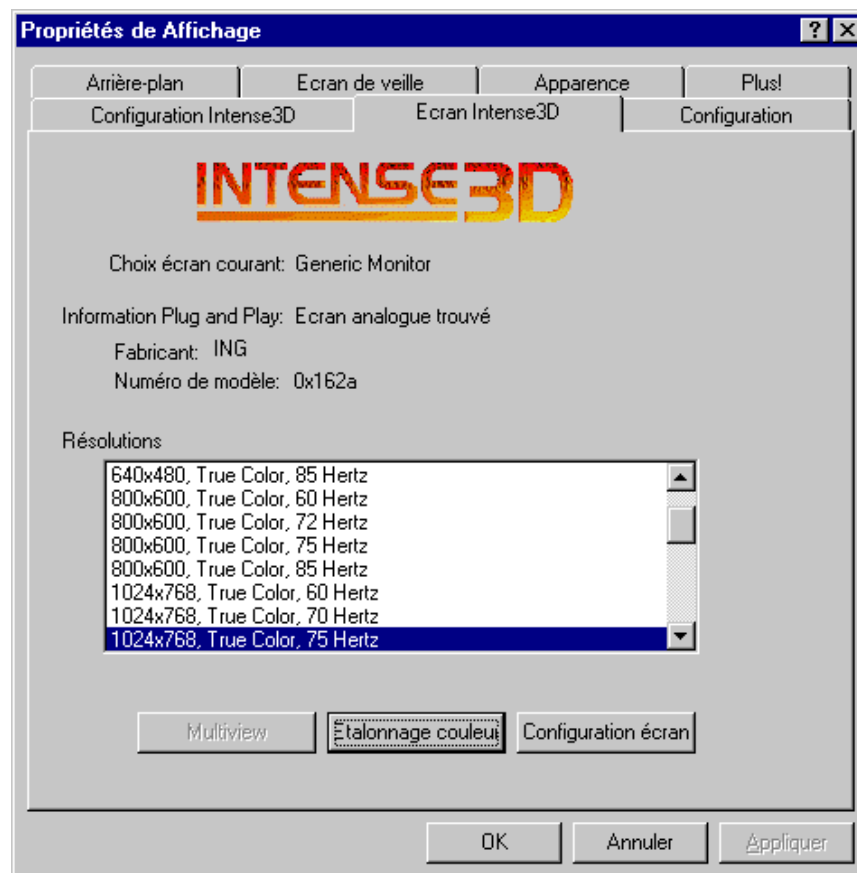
Propriétés de Affichage

?

Arrière-plan | Ecran de veille | Apparence | Plus!

Configuration Intense3D | Ecran Intense3D | Configuration

INTENSE3D

Choix écran courant: Generic Monitor

Information Plug and Play: Ecran analogue trouvé

Fabricant: ING

Numéro de modèle: 0x162a

Résolutions

640x480, True Color, 85 Hertz
800x600, True Color, 60 Hertz
800x600, True Color, 72 Hertz
800x600, True Color, 75 Hertz
800x600, True Color, 85 Hertz
1024x768, True Color, 60 Hertz
1024x768, True Color, 70 Hertz
1024x768, True Color, 75 Hertz

Multiview | Etalonnage couleu | Configuration écran

OK | Annuler | Appliquer